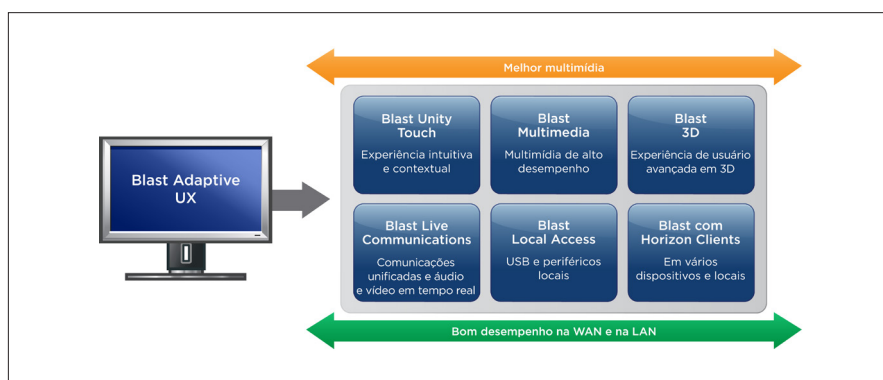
Blast Adaptive UX

Melhor multimídia

Blast Unity Touch
Experiência intuitiva e contextual

Blast Multimedia
Multimídia de alto desempenho

Blast 3D
Experiência de usuário avançada em 3D

Blast Live Communications
Comunicações unificadas e áudio e vídeo em tempo real

Blast Local Access
USB e periféricos locais

Blast com Horizon Clients
Em vários dispositivos e locais

Bom desempenho na WAN e na LAN